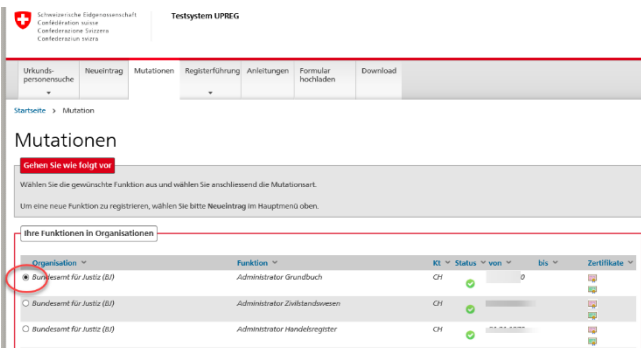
Schweizerische Eidgenossenschaft
Confédération suisse
Confederazione Svizzera
Confederaziun svizra

Testsystem UPREG

Urkundspersonensuche | Neueintrag | Mutationen | Registerführung | Anleitungen | Formular hochladen | Download

Startseite > Mutation

Mutationen

Gehen Sie wie folgt vor

Wählen Sie die gewünschte Funktion aus und wählen Sie anschliessend die Mutationsart.

Um eine neue Funktion zu registrieren, wählen Sie bitte Neueintrag im Hauptmenü oben.

Ihre Funktionen in Organisationen

| Organisation | Funktion | Kt | Status | von | bis | Zertifikate |
|---|---|---|---|---|---|---|
| Bundesamt für Justiz (BJ) | Administrator Grundbuch | CH | | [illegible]0 | | |
| Bundesamt für Justiz (BJ) | Administrator Zivilstandswesen | CH | | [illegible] | | |
| Bundesamt für Justiz (BJ) | Administrator Handelsregister | CH | | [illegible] | | |